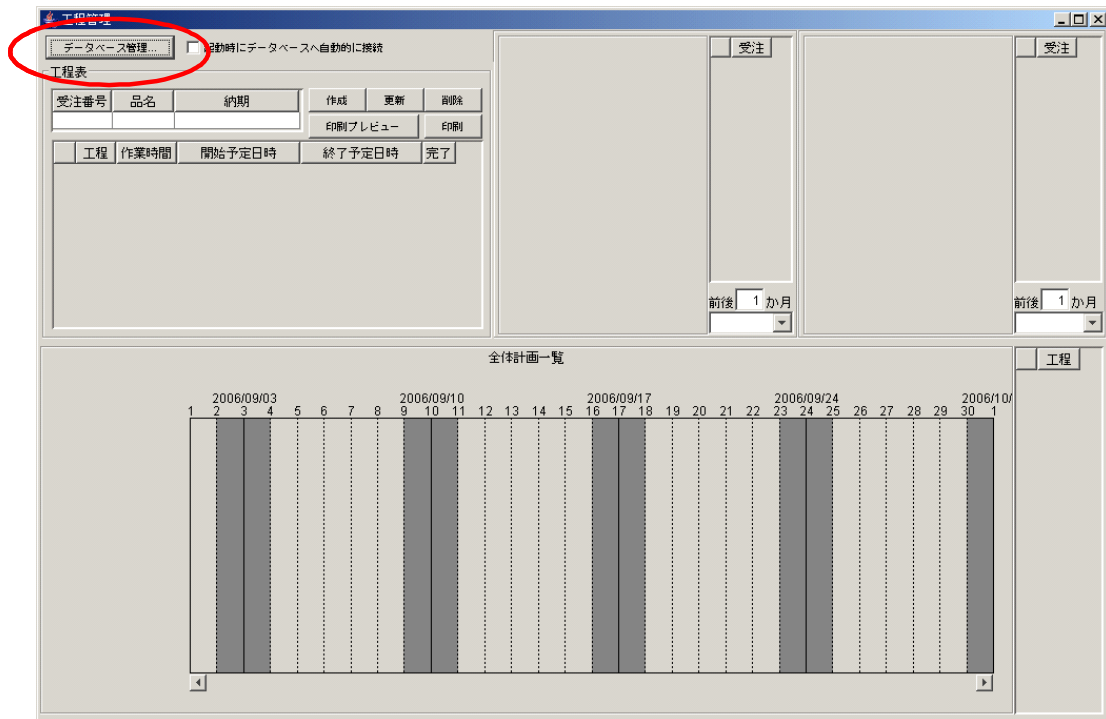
工程管理

データベース管理...

起動時にデータベースへ自動的に接続

工程表

| 受注番号 | 品名 | 納期 |
|---|---|---|
| | | |

作成 更新 削除

印刷プレビュー 印刷

| | 工程 | 作業時間 | 開始予定日時 | 終了予定日時 | 完了 |
|---|---|---|---|---|---|

受注

前後 1 か月

受注

前後 1 か月

全体計画一覧

工程

2006/09/03 2006/09/10 2006/09/17 2006/09/24 2006/10/

1 2 3 4 5 6 7 8 9 10 11 12 13 14 15 16 17 18 19 20 21 22 23 24 25 26 27 28 29 30 1